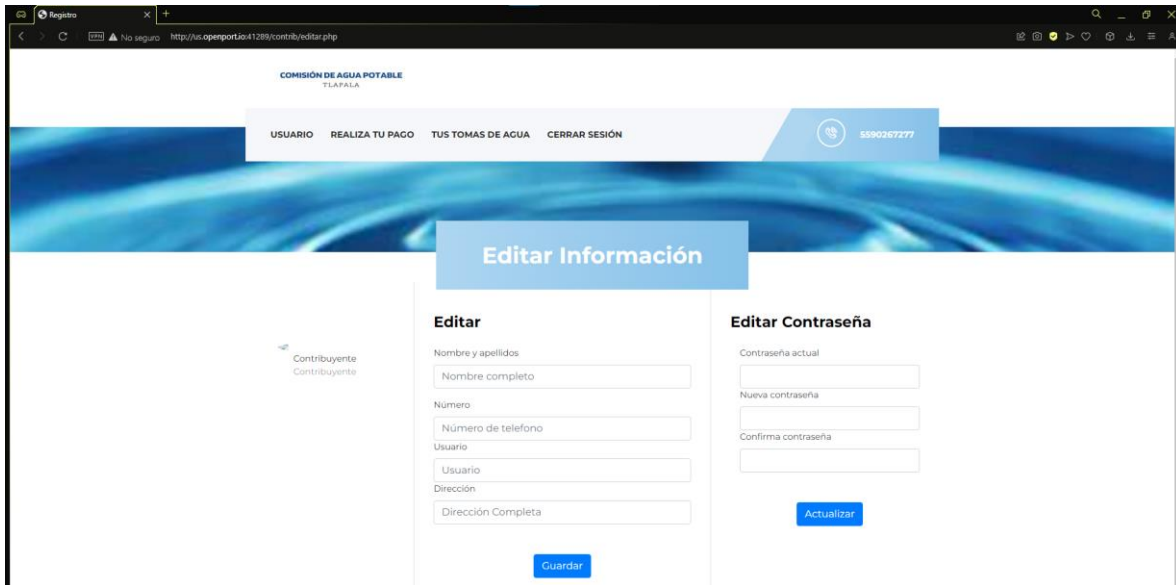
Registro

No seguro http://us.openport.io:41289/contrib/editar.php

COMISIÓN DE AGUA POTABLE
TLAPALA

USUARIO REALIZA TU PAGO TUS TOMAS DE AGUA CERRAR SESIÓN

5590267277

Editar Información

Contribuyente
Contribuyente

Editar

Nombre y apellidos

Nombre completo

Número

Número de telefono

Usuario

Usuario

Dirección

Dirección Completa

Guardar

Editar Contraseña

Contraseña actual

Nueva contraseña

Confirma contraseña

Actualizar